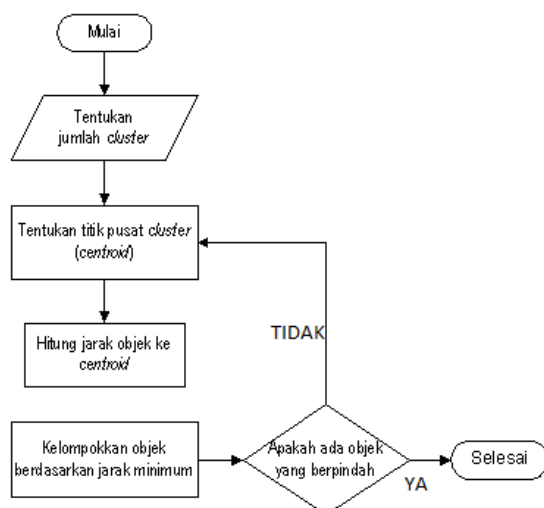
Mulai

Tentukan jumlah cluster

Tentukan titik pusat cluster (centroid)

Hitung jarak objek ke centroid

Kelompokkan objek berdasarkan jarak minimum

Apakah ada objek yang berpindah

TIDAK

YA

Selesai